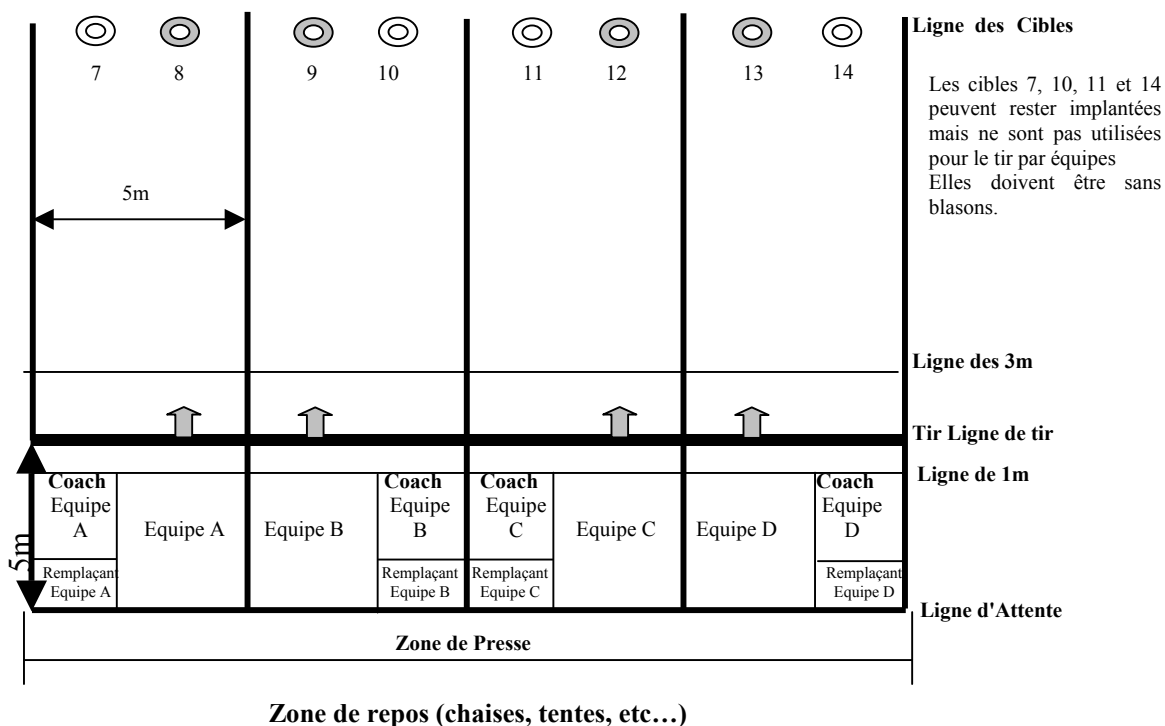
7 8 9 10 11 12 13 14

Ligne des Cibles

Les cibles 7, 10, 11 et 14 peuvent rester implantées mais ne sont pas utilisées pour le tir par équipes
Elles doivent être sans blasons.

5m

Ligne des 3m

Tir Ligne de tir

Ligne de 1m

5m

Coach Equipe A

Remplaçant Equipe A

Equipe A

Equipe B

Coach Equipe B

Remplaçant Equipe B

Coach Equipe C

Remplaçant Equipe C

Equipe C

Equipe D

Coach Equipe D

Remplaçant Equipe D

Ligne d'Attente

Zone de Presse

Zone de repos (chaises, tentes, etc…)